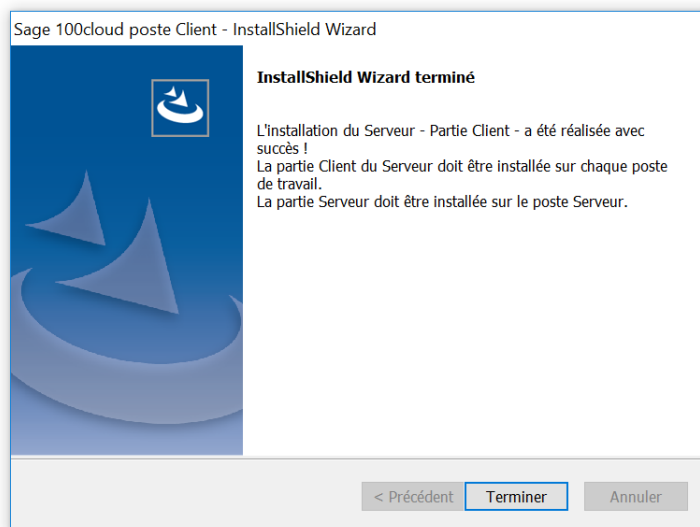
Sage 100cloud poste Client - InstallShield Wizard

InstallShield Wizard terminé

L'installation du Serveur - Partie Client - a été réalisée avec succès !
La partie Client du Serveur doit être installée sur chaque poste de travail.
La partie Serveur doit être installée sur le poste Serveur.

< Précédent
Terminer
Annuler